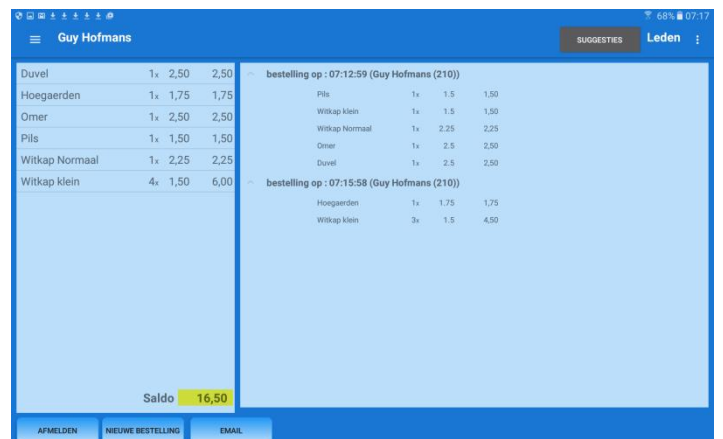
68% 07:17

Guy Hofmans

SUGGESTIES

Leden

| Duvel | 1x | 2,50 | 2,50 |
|---|---|---|---|
| Hoegaerden | 1x | 1,75 | 1,75 |
| Omer | 1x | 2,50 | 2,50 |
| Pils | 1x | 1,50 | 1,50 |
| Witkap Normaal | 1x | 2,25 | 2,25 |
| Witkap klein | 4x | 1,50 | 6,00 |

Saldo 16,50

bestelling op : 07:12:59 (Guy Hofmans (210))

| Pils | 1x | 1.5 | 1,50 |
|---|---|---|---|
| Witkap klein | 1x | 1.5 | 1,50 |
| Witkap Normaal | 1x | 2.25 | 2,25 |
| Omer | 1x | 2.5 | 2,50 |
| Duvel | 1x | 2.5 | 2,50 |

bestelling op : 07:15:58 (Guy Hofmans (210))

| Hoegaerden | 1x | 1.75 | 1,75 |
|---|---|---|---|
| Witkap klein | 3x | 1.5 | 4,50 |

AFMELDEN

NIEUWE BESTELLING

EMAIL